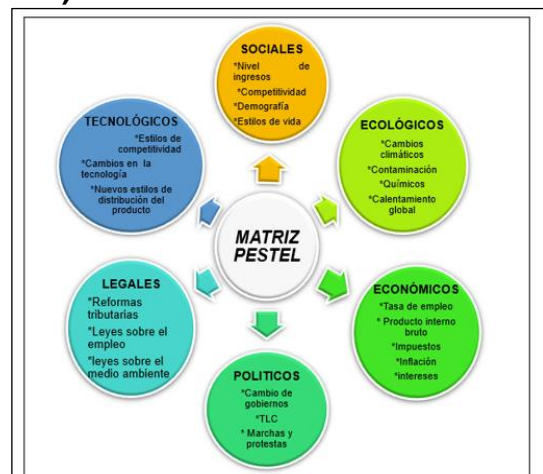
SOCIALES
*Nivel de ingresos
*Competitividad
*Demografía
*Estilos de vida

ECOLÓGICOS
*Cambios climáticos
*Contaminación
*Químicos
*Calentamiento global

ECONÓMICOS
*Tasa de empleo
* Producto interno bruto
*Impuestos
*Inflación
*intereses

POLITICOS
*Cambio de gobiernos
*TLC
* Marchas y protestas

LEGALES
*Reformas tributarias
*Leyes sobre el empleo
*leyes sobre el medio ambiente

TECNOLÓGICOS
*Estilos de competitividad
*Cambios en la tecnología
*Nuevos estilos de distribución del producto

MATRIZ PESTEL